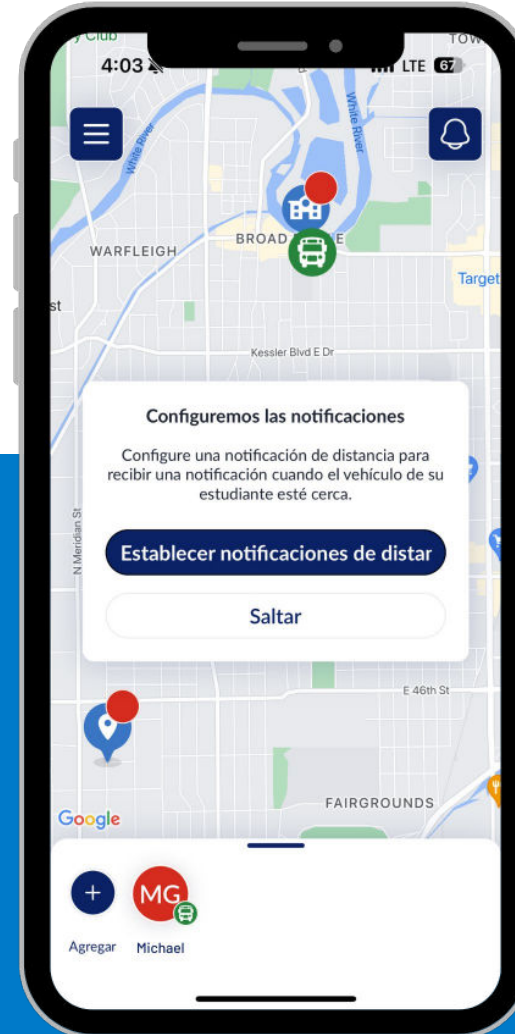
y Club
TOW
4:03
LTE 67
White River
White River
WARFLEIGH
BROAD
E
Target
st
Kessler Blvd E Dr
Configuremos las notificaciones

Configure una notificación de distancia para recibir una notificación cuando el vehículo de su estudiante esté cerca.

Establecer notificaciones de distar

Saltar
N Meridian St
E 46th St
Google
FAIRGROUNDS
+
Agregar
MG
Michael